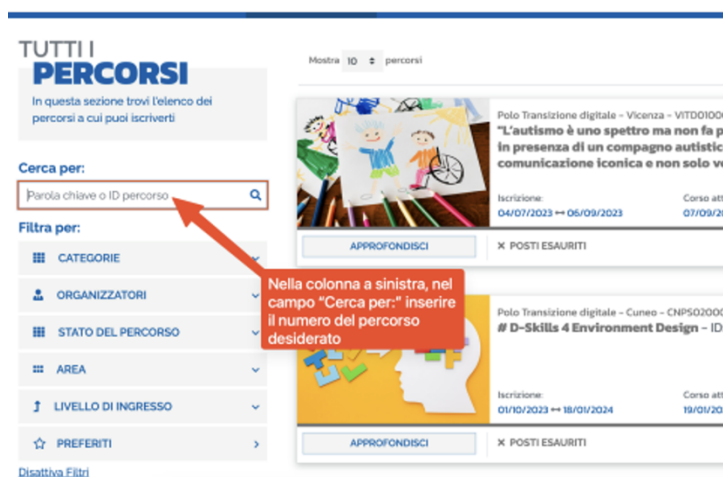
TUTTI I
PERCORSI

In questa sezione trovi l'elenco dei percorsi a cui puoi iscriverti

Cerca per:

Parola chiave o ID percorso

Filtra per:

CATEGORIE

ORGANIZZATORI

STATO DEL PERCORSO

AREA

LIVELLO DI INGRESSO

PREFERITI

Disattiva Filtri

Mostra 10 percorsi

Polo Transizione digitale - Vicenza - VITD0100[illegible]
"L'autismo è uno spettro ma non fa p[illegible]
in presenza di un compagno autistic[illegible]
comunicazione iconica e non solo v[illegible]

Iscrizione:
04/07/2023 ↔ 06/09/2023

Corso att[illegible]
07/09/2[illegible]

APPROFONDISCI

✕ POSTI ESAURITI

Nella colonna a sinistra, nel campo "Cerca per:" inserire il numero del percorso desiderato

Polo Transizione digitale - Cuneo - CNPS0200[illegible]
# D-Skills 4 Environment Design - ID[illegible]

Iscrizione:
01/10/2023 ↔ 18/01/2024

Corso a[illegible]
19/01/2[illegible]

APPROFONDISCI

✕ POSTI ESAURITI